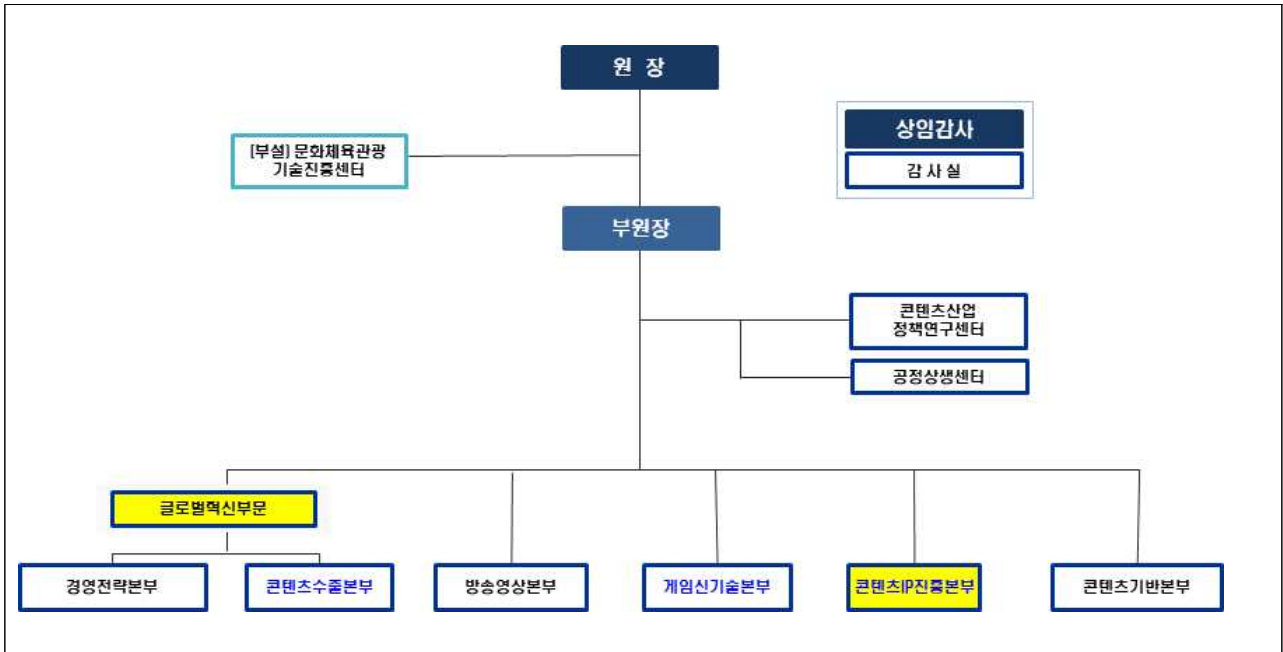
원 장

[부설] 문화체육관광 기술진흥센터

상임감사

감 사 실

부원장

콘텐츠산업 정책연구센터

공정상생센터

글로벌혁신부문

경영전략본부

콘텐츠수출본부

방송영상본부

게임신기술본부

콘텐츠IP진흥본부

콘텐츠기반본부